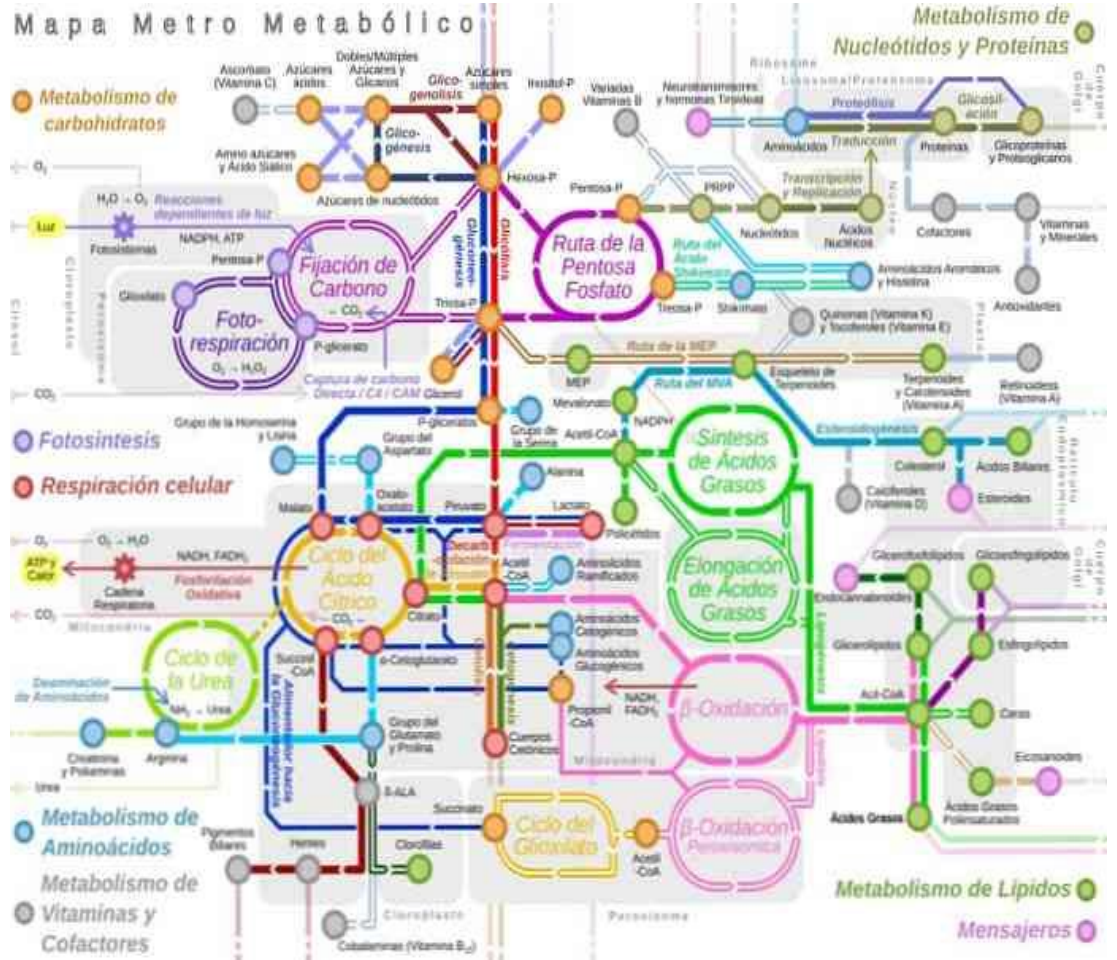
Mapa Metro Metabólico

Metabolismo de carbohidratos

Metabolismo de Nucleótidos y Proteínas

Fotosíntesis

Respiración celular

Metabolismo de Aminoácidos

Metabolismo de Vitaminas y Cofactores

Metabolismo de Lípidos

Mensajeros

Ascorbato (Vitamina C)
Azúcares ácidos
Dobles/Múltiples Azúcares y Glicanos
Glico-genolisis
Azúcares simples
Inositol-P
Glico-génesis
Amino azúcares y Ácido Siálico
Azúcares de nucleótidos
Hexosa-P
Gluconeo-génesis
Glicólisis
Pentosa-P
Ruta de la Pentosa Fosfato
Triosa-P
Triosa P
Shikimato
Ruta del Ácido Shikimico
Variadas Vitaminas B
Neurotransmisores y hormonas Tiroideas
Ribosoma
Lisosoma/Proteosoma
Proteólisis
Glicosil-ación
Aminoácidos
Traducción
Proteínas
Glicoproteínas y Proteoglicanos
Cuerpo de Golgi
PRPP
Transcripción y Replicación
Nucleótidos
Ácidos Nucleicos
Núcleo
Cofactores
Vitaminas y Minerales
Aminoácidos Aromáticos y Histidina
Antioxidantes
Quinonas (Vitamina K) y Tocoferoles (Vitamina E)
Plasto
O₂
$H_2O \to O_2$
Reacciones dependientes de luz
Luz
Fotosistemas
NADPH, ATP
Pentosa P
Fijación de Carbono
Glioxilato
Foto-respiración
$\to CO_2$
P-glicerato
$O_2 \to H_2O_2$
Peroxisoma
Cloroplasto
Citosol
Captura de carbono Directa / C4 / CAM
Glicerol
CO₂
Ruta de la MEP
MEP
Esqueleto de Terpenoides
Terpenoides y Carotenoides (Vitamina A)
Retinoides (Vitamina A)
Ruta del MVA
Mevalonato
NADPH
Acetil-CoA
Síntesis de Ácidos Grasos
Esteroidogénesis
Colesterol
Ácidos Biliares
Calciferoles (Vitamina D)
Esteroides
Retículo Endoplásmico
Grupo de la Homoserina y Lisina
P-glicerato
Grupo de la Serina
Grupo del Aspartato
Alanina
Malato
Oxalo-acetato
Piruvato
Lactato
Policétidos
Decarboxilación
Fermentación
O₂
$O_2 \to H_2O$
NADH, FADH₂
ATP y Calor
Cadena Respiratoria
Fosforilación Oxidativa
Ciclo del Ácido Cítrico
Acetil-CoA
Aminoácidos Ramificados
Citrato
Elongación de Ácidos Grasos
Glicerofosfolípidos
Glicoesfingolípidos
Endocannabinoides
Glicerolípidos
Esfingolípidos
Lipogénesis
CO₂
Mitocondria
$CO_2$
Ciclo de la Urea
Desaminación de Aminoácidos
$NH_3 \to Urea$
Succinil-CoA
α-Cetoglutarato
Aminoácidos Cetogénicos
Aminoácidos Glucogénicos
Anaplerosis
Cetogénesis
NADH, FADH₂
β-Oxidación
Propionil-CoA
Acil-CoA
Ceras
Creatina y Poliaminas
Arginina
Grupo del Glutamato y Prolina
Cuerpos Cetónicos
Lipólisis
Eicosanoides
Urea
Alimentación hacia la Gluconeogénesis
δ-ALA
Succinato
Ciclo del Glioxilato
Acetil-CoA
β-Oxidación Peroxisomica
Ácidos Grasos
Ácidos Grasos Poliinsaturados
Pigmentos Biliares
Hemes
Clorofilas
Cloroplasto
Peroxisoma
Cobalaminas (Vitamina B₁₂)